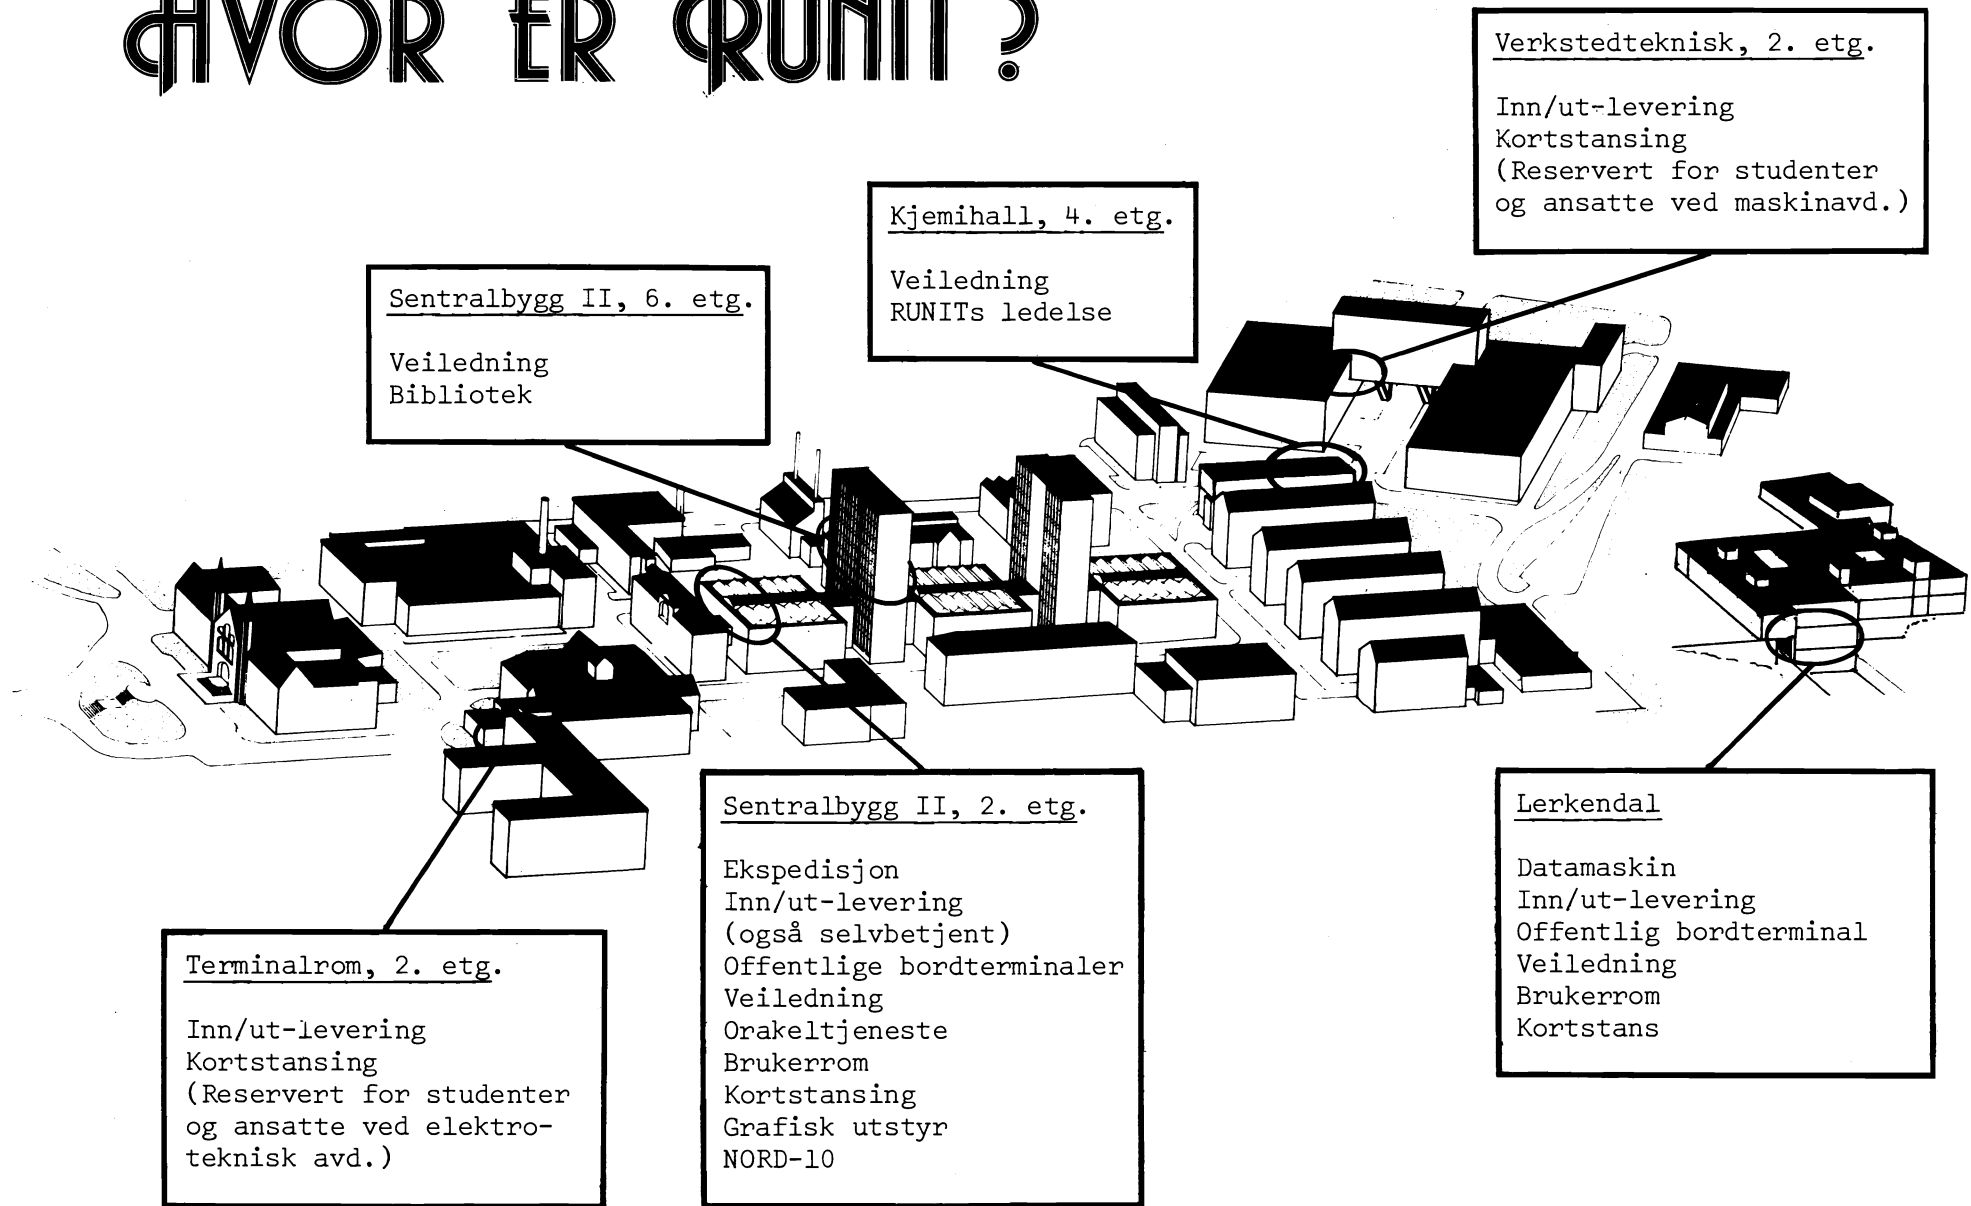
HVOR ER RUNIT?

Sentralbygg II, 6. etg.

Veiledning
Bibliotek

Kjemihall, 4. etg.

Veiledning
RUNITs ledelse

Verkstedteknisk, 2. etg.

Inn/ut-levering
Kortstansing
(Reservert for studenter og ansatte ved maskinavd.)

Terminalrom, 2. etg.

Inn/ut-levering
Kortstansing
(Reservert for studenter og ansatte ved elektroteknisk avd.)

Sentralbygg II, 2. etg.

Ekspedisjon
Inn/ut-levering
(også selvbetjent)
Offentlige bordterminaler
Veiledning
Orakeltjeneste
Brukerrom
Kortstansing
Grafisk utstyr
NORD-10

Lerkendal

Datamaskin
Inn/ut-levering
Offentlig bordterminal
Veiledning
Brukerrom
Kortstans